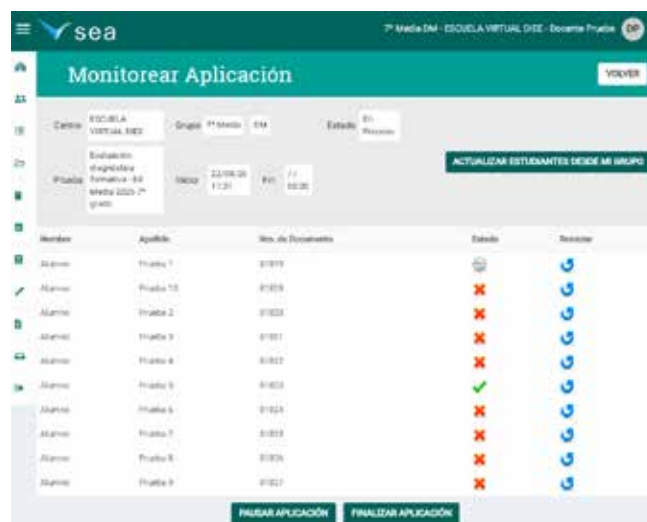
sea

7º Medio DM - ESCUELA VIRTUAL DIEE - Docente Prueba DP

Monitorear Aplicación

VOLVER

Centro: ESCUELA VIRTUAL DIEE
Grupo: 7º Medio DM
Estado: En Proceso

Prueba: Evaluación diagnóstica formativa - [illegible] Media 2020- 7º grado
Inicio: 22/09/20 11:31
Fin: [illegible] 00:00

ACTUALIZAR ESTUDIANTES DESDE MI GRUPO

| Nombre | Apellido | Nro. de Documento | Estado | Reiniciar |
|---|---|---|---|---|
| Alumno | Prueba 1 | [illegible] | | |
| Alumno | Prueba 10 | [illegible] | ✖ | |
| Alumno | Prueba 2 | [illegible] | ✖ | |
| Alumno | Prueba 3 | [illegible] | ✖ | |
| Alumno | Prueba 4 | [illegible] | ✖ | |
| Alumno | Prueba 5 | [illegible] | ✔ | |
| Alumno | Prueba 6 | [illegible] | ✖ | |
| Alumno | Prueba 7 | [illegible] | ✖ | |
| Alumno | Prueba 8 | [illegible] | ✖ | |
| Alumno | Prueba 9 | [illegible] | ✖ | |

PAUSAR APLICACIÓN
FINALIZAR APLICACIÓN